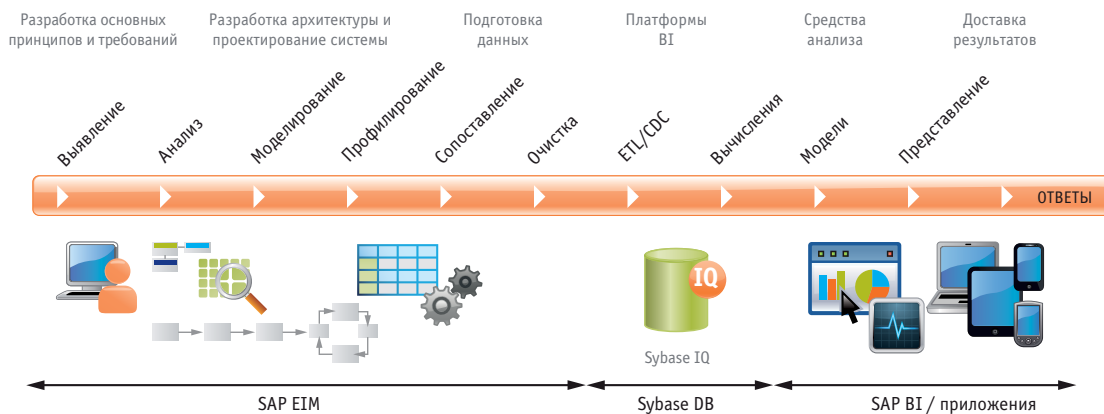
Разработка основных принципов и требований

Разработка архитектуры и проектирование системы

Подготовка данных

Платформы BI

Средства анализа

Доставка результатов

Выявление

Анализ

Моделирование

Профилирование

Сопоставление

Очистка

ETL/CDC

Вычисления

Модели

Представление

ОТВЕТЫ

IQ

Sybase IQ

SAP EIM

Sybase DB

SAP BI / приложения